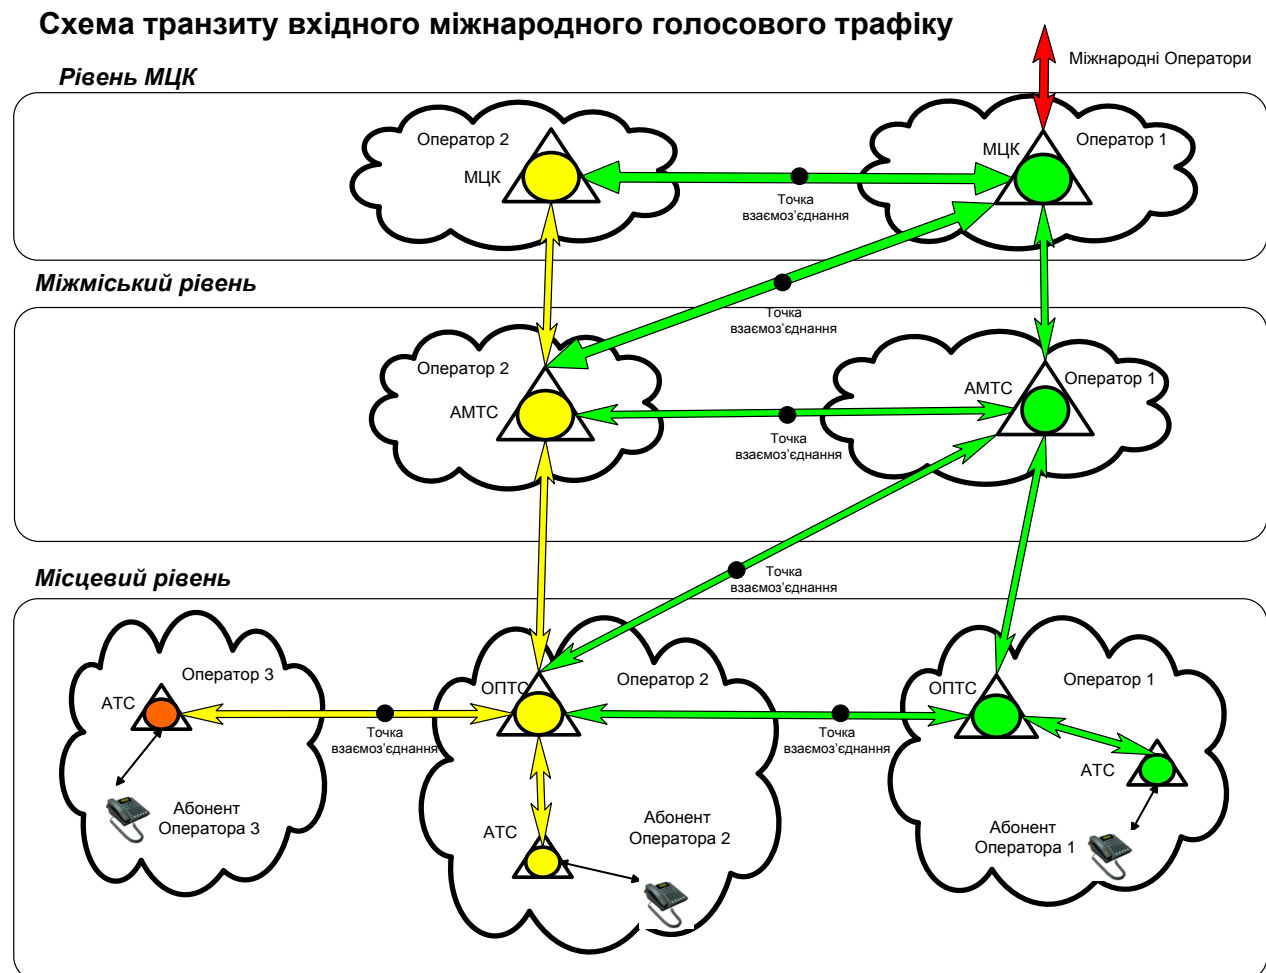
Схема транзиту вхідного міжнародного голосового трафіку

Міжнародні Оператори

Рівень МЦК

Оператор 2
МЦК

Точка взаємоз'єднання

МЦК
Оператор 1

Міжміський рівень

Точка взаємоз'єднання

Оператор 2
АМТС

Точка взаємоз'єднання

АМТС
Оператор 1

Місцевий рівень

Точка взаємоз'єднання

Оператор 3
АТС

Абонент Оператора 3

Точка взаємоз'єднання

ОПТС
Оператор 2

АТС

Абонент Оператора 2

Точка взаємоз'єднання

ОПТС
Оператор 1

АТС

Абонент Оператора 1